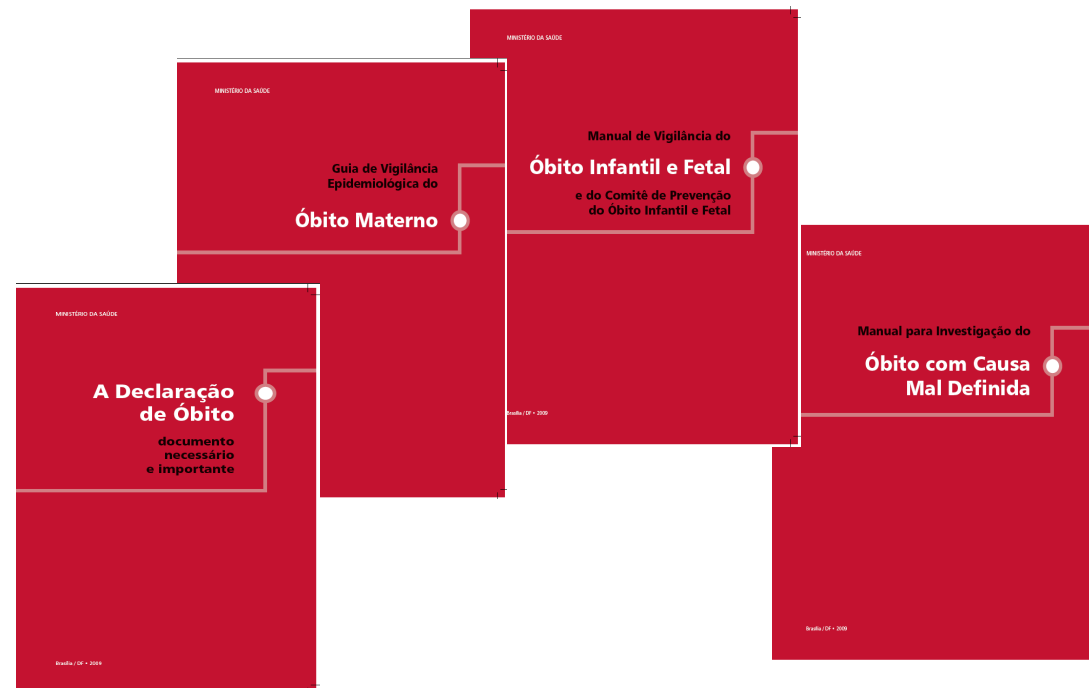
MINISTÉRIO DA SAÚDE

Manual de Vigilância do

Óbito Infantil e Fetal

e do Comitê de Prevenção do Óbito Infantil e Fetal

Brasília / DF • 2009

MINISTÉRIO DA SAÚDE

Guia de Vigilância Epidemiológica do

Óbito Materno

MINISTÉRIO DA SAÚDE

A Declaração de Óbito

documento necessário e importante

Brasília / DF • 2009

MINISTÉRIO DA SAÚDE

Manual para Investigação do

Óbito com Causa Mal Definida

Brasília / DF • 2009